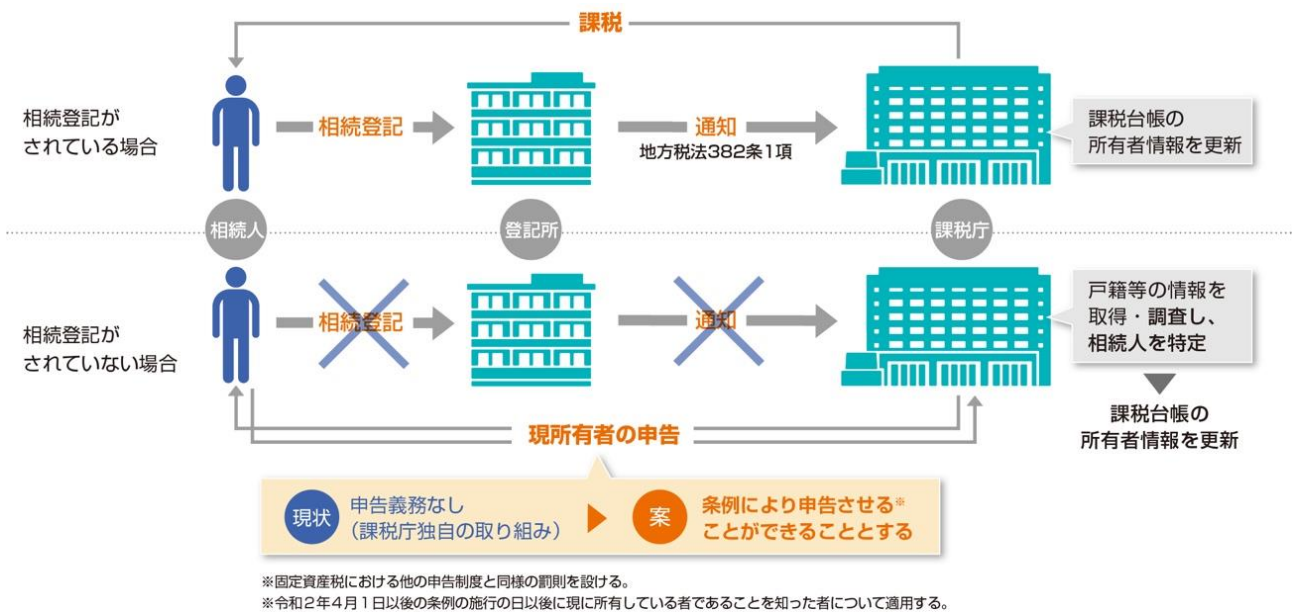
課税

相続登記がされている場合

相続登記

通知
地方税法382条1項

課税台帳の所有者情報を更新

相続人

登記所

課税庁

相続登記がされていない場合

相続登記

通知

戸籍等の情報を取得・調査し、相続人を特定

課税台帳の所有者情報を更新

現所有者の申告

現状
申告義務なし
（課税庁独自の取り組み）

案
条例により申告させる※
ことができることとする

※固定資産税における他の申告制度と同様の罰則を設ける。
※令和２年４月１日以後の条例の施行の日以後に現に所有している者であることを知った者について適用する。